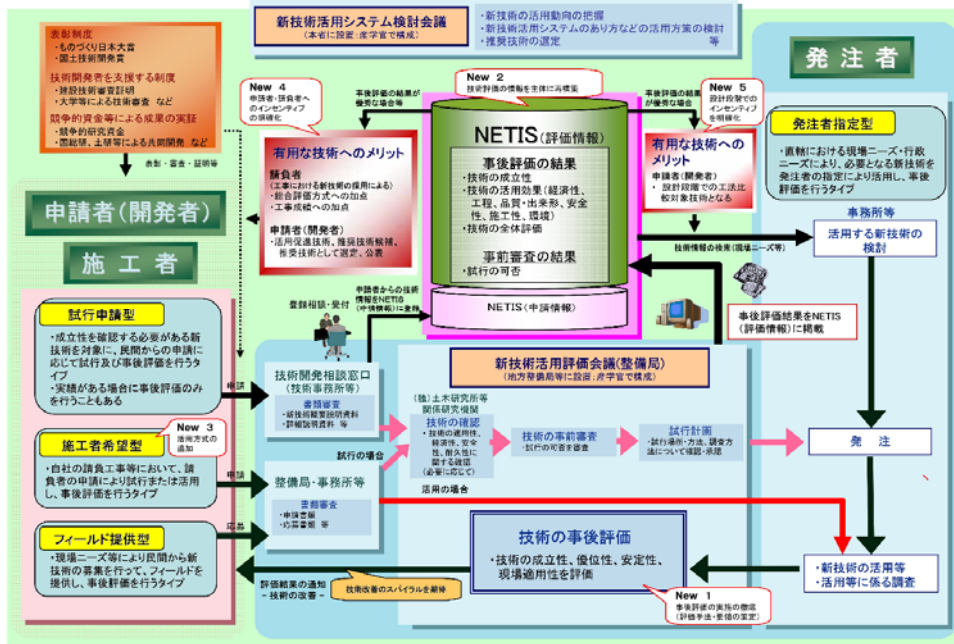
新技術活用システム検討会議
（本省に設置：産学官で構成）

・新技術の活用動向の把握
・新技術活用システムのあり方などの活用方策の検討
・推奨技術の選定　等

表彰制度
・ものづくり日本大賞
・国土技術開発賞

技術開発者を支援する制度
・建設技術審査証明
・大学等による技術審査　など

競争的資金等による成果の実証
・競争的研究資金
・国総研、土研等による共同開発　など

表彰・審査・証明等

New 4
申請者・請負者へのインセンティブの強化

事後評価の結果が優秀な場合等

New 2
技術評価の情報を主体に再構築

事後評価の結果が優秀な場合

New 5
設計段階でのインセンティブを明確化

発注者

有用な技術へのメリット
請負者
（工事における新技術の採用による）
・総合評価方式への加点
・工事成績への加点

申請者（開発者）
・活用促進技術、推奨技術候補、推奨技術として選定、公表

NETIS（評価情報）
事後評価の結果
・技術の成立性
・技術の活用効果（経済性、工程、品質・出来形、安全性、施工性、環境）
・技術の全体評価
事前審査の結果
・試行の可否

有用な技術へのメリット
申請者（開発者）
・設計段階での工法比較対象技術となる

発注者指定型
・直轄における現場ニーズ・行政ニーズにより、必要となる新技術を発注者の指定により活用し、事後評価を行うタイプ

申請者（開発者）

施工者

事務所等
活用する新技術の検討

技術情報の検索（現場ニーズ等）

登録相談・受付

申請者からの技術情報をNETIS（申請情報）に登録

NETIS（申請情報）

事後評価結果をNETIS（評価情報）に掲載

試行申請型
・成立性を確認する必要がある新技術を対象に、民間からの申請に応じて試行及び事後評価を行うタイプ
・実績がある場合に事後評価のみを行うこともある

申請

技術開発相談窓口
（技術事務所等）
書類審査
・新技術概要説明資料
・詳細説明資料　等

新技術活用評価会議（整備局）
（地方整備局等に設置：産学官で構成）

（独）土木研究所等
関係研究機関
技術の確認
・技術の適用性、経済性、安全性、耐久性に関する確認（必要に応じて）

技術の事前審査
・試行の可否を審査

試行計画
・試行場所・方法、調査方法について確認・承認

発　注

New 3
活用方式の追加

施工者希望型
・自社の請負工事等において、請負者の申請により試行または活用し、事後評価を行うタイプ

申請

試行の場合

整備局・事務所等
書類審査
・申請書類
・応募書類　等

活用の場合

フィールド提供型
・現場ニーズ等により民間から新技術の募集を行って、フィールドを提供し、事後評価を行うタイプ

応募

技術の事後評価
・技術の成立性、優位性、安定性、現場適用性を評価

・新技術の活用等
・活用等に係る調査

評価結果の通知
・技術の改善・

技術改善のスパイラルを期待

New 1
事後評価の実施の徹底
（評価手法・要領の策定）